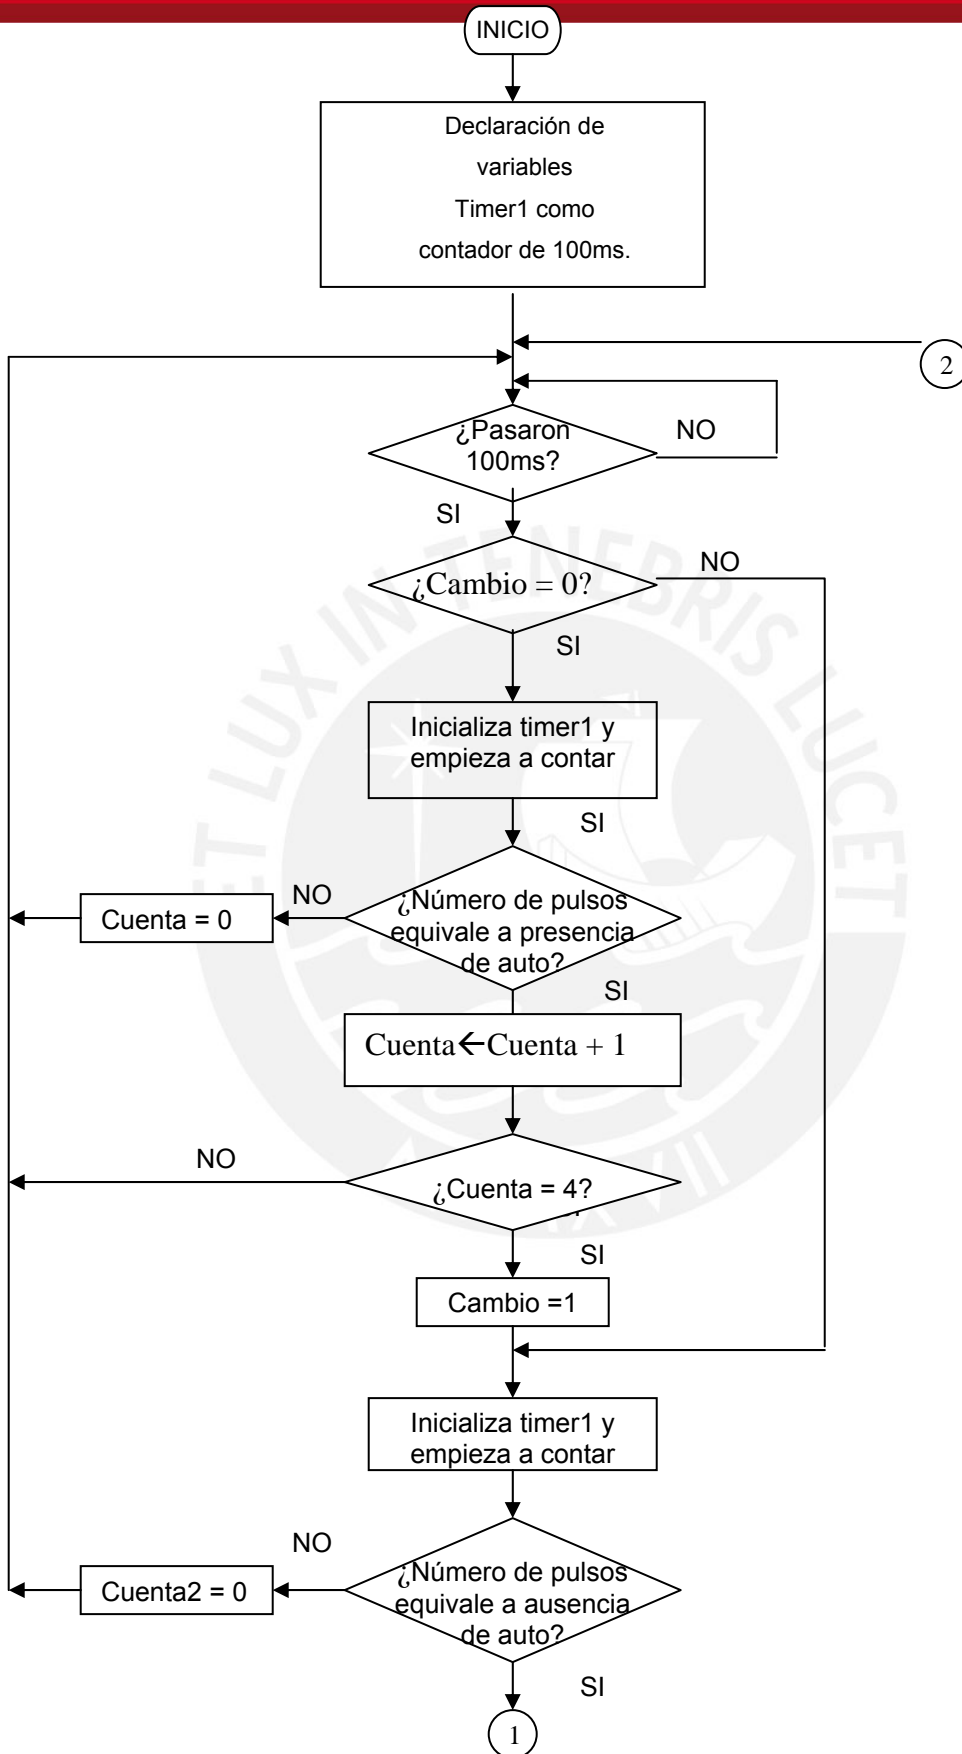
INICIO

Declaración de variables Timer1 como contador de 100ms.

2

¿Pasaron 100ms?

NO

SI

¿Cambio = 0?

NO

SI

Inicializa timer1 y empieza a contar

SI

NO

Cuenta = 0

¿Número de pulsos equivale a presencia de auto?

SI

Cuenta$\leftarrow$Cuenta + 1

NO

¿Cuenta = 4?

SI

Cambio =1

Inicializa timer1 y empieza a contar

NO

Cuenta2 = 0

¿Número de pulsos equivale a ausencia de auto?

SI

1